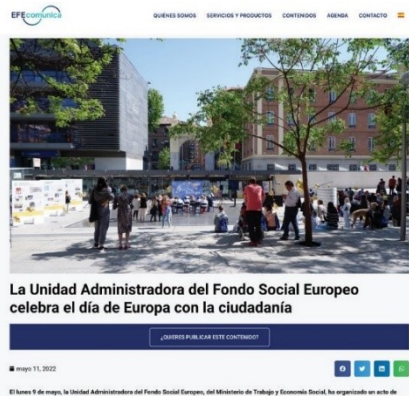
EFEcomunica

QUIÉNES SOMOS SERVICIOS Y PRODUCTOS CONTENIDOS AGENDA CONTACTO

La Unidad Administradora del Fondo Social Europeo celebra el día de Europa con la ciudadanía

¿QUIERES PUBLICAR ESTE CONTENIDO?

mayo 11, 2022

El lunes 9 de mayo, la Unidad Administradora del Fondo Social Europeo, del Ministerio de Trabajo y Economía Social, ha organizado un acto de